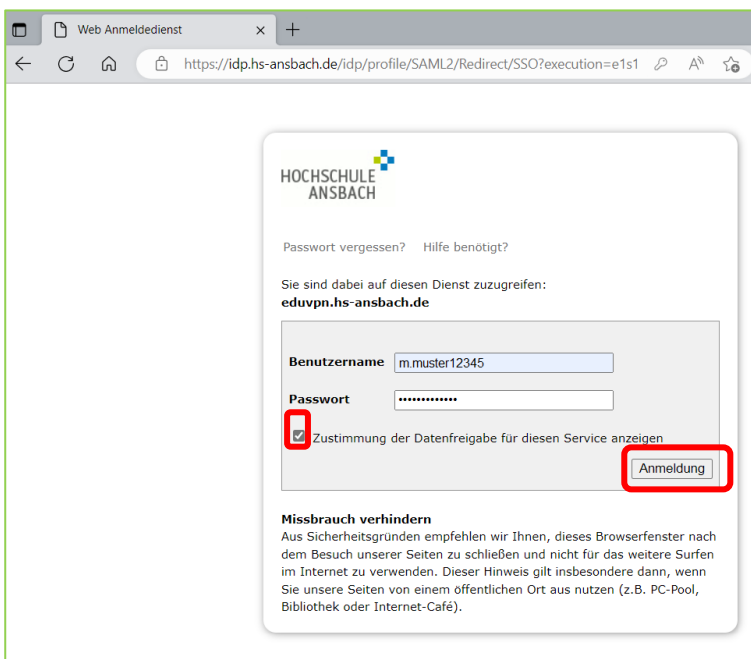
Web Anmeldedienst

https://idp.hs-ansbach.de/idp/profile/SAML2/Redirect/SSO?execution=e1s1

HOCHSCHULE ANSBACH

Passwort vergessen? Hilfe benötigt?

Sie sind dabei auf diesen Dienst zuzugreifen:
eduvpn.hs-ansbach.de

Benutzername m.muster12345

Passwort •••••••••••••

Zustimmung der Datenfreigabe für diesen Service anzeigen

Anmeldung

Missbrauch verhindern
Aus Sicherheitsgründen empfehlen wir Ihnen, dieses Browserfenster nach dem Besuch unserer Seiten zu schließen und nicht für das weitere Surfen im Internet zu verwenden. Dieser Hinweis gilt insbesondere dann, wenn Sie unsere Seiten von einem öffentlichen Ort aus nutzen (z.B. PC-Pool, Bibliothek oder Internet-Café).